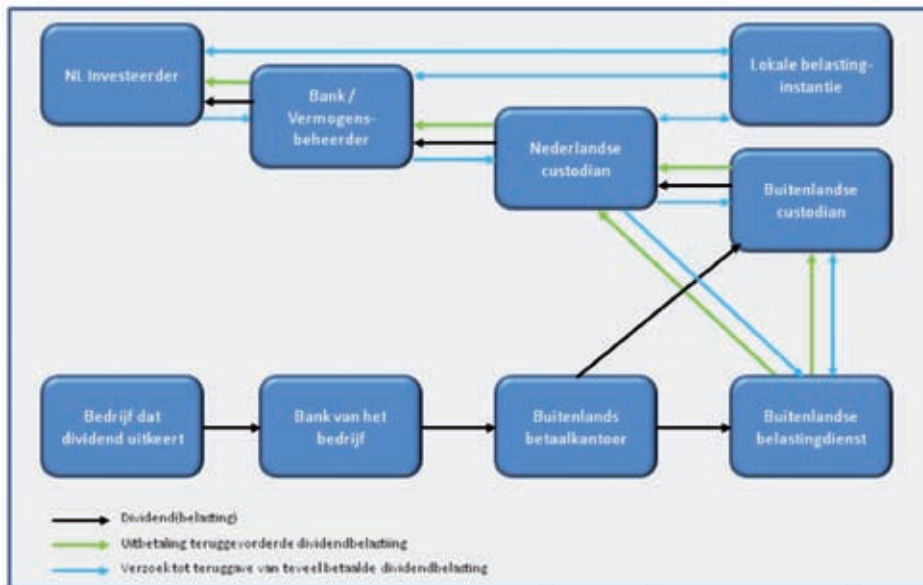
NL Investeerder

Bank / Vermogensbeheerder

Lokale belastinginstantie

Nederlandse custodian

Buitenlandse custodian

Bedrijf dat dividend uitkeert

Bank van het bedrijf

Buitenlands betaalkantoor

Buitenlandse belastingdienst

Dividend(belasting)

Uitbetaling teruggevorderde dividendbelasting

Verzoek tot teruggave van teveel betaalde dividendbelasting